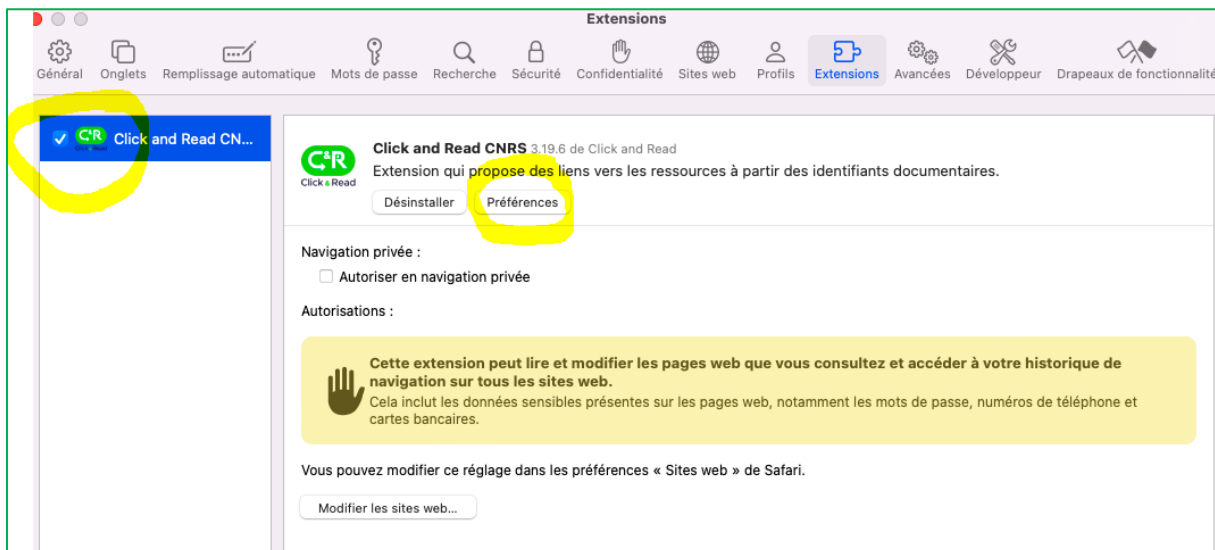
Extensions

Général Onglets Remplissage automatique Mots de passe Recherche Sécurité Confidentialité Sites web Profils Extensions Avancées Développeur Drapeaux de fonctionnalité

C&R Click and Read CN...

C&R Click&Read

Click and Read CNRS 3.19.6 de Click and Read
Extension qui propose des liens vers les ressources à partir des identifiants documentaires.

Désinstaller Préférences

Navigation privée :
Autoriser en navigation privée

Autorisations :

Cette extension peut lire et modifier les pages web que vous consultez et accéder à votre historique de navigation sur tous les sites web.
Cela inclut les données sensibles présentes sur les pages web, notamment les mots de passe, numéros de téléphone et cartes bancaires.

Vous pouvez modifier ce réglage dans les préférences « Sites web » de Safari.

Modifier les sites web...